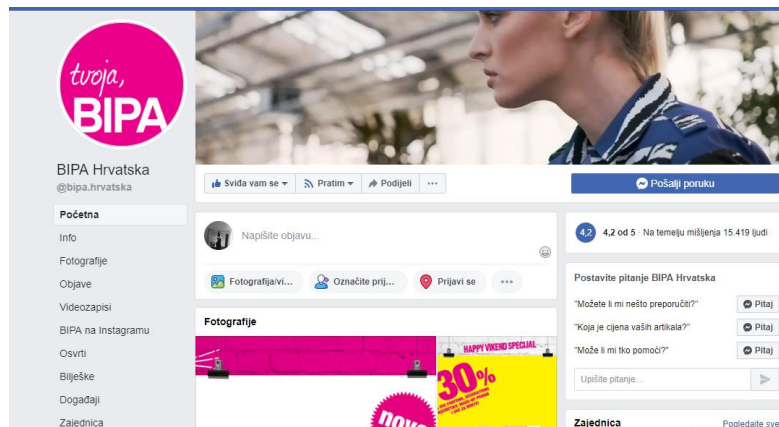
tvoja, BIPA

BIPA Hrvatska
@bipa.hrvatska

Početna
Info
Fotografije
Objave
Videozapisi
BIPA na Instagramu
Osvrti
Bilješke
Događaji
Zajednica

Sviđa vam se
Pratim
Podijeli
...

Pošalji poruku

Napišite objavu...

Fotografija/vi...
Označite prij...
Prijavi se
...

Fotografije

HAPPY VIKEND SPECIAL
30%

4,2
4,2 od 5 · Na temelju mišljenja 15.419 ljudi

Postavite pitanje BIPA Hrvatska
"Možete li mi nešto preporučiti?"
Pitaj
"Koja je cijena vaših artikala?"
Pitaj
"Može li mi tko pomoći?"
Pitaj
Upišite pitanje...

Zajednica
Pogledajte sve